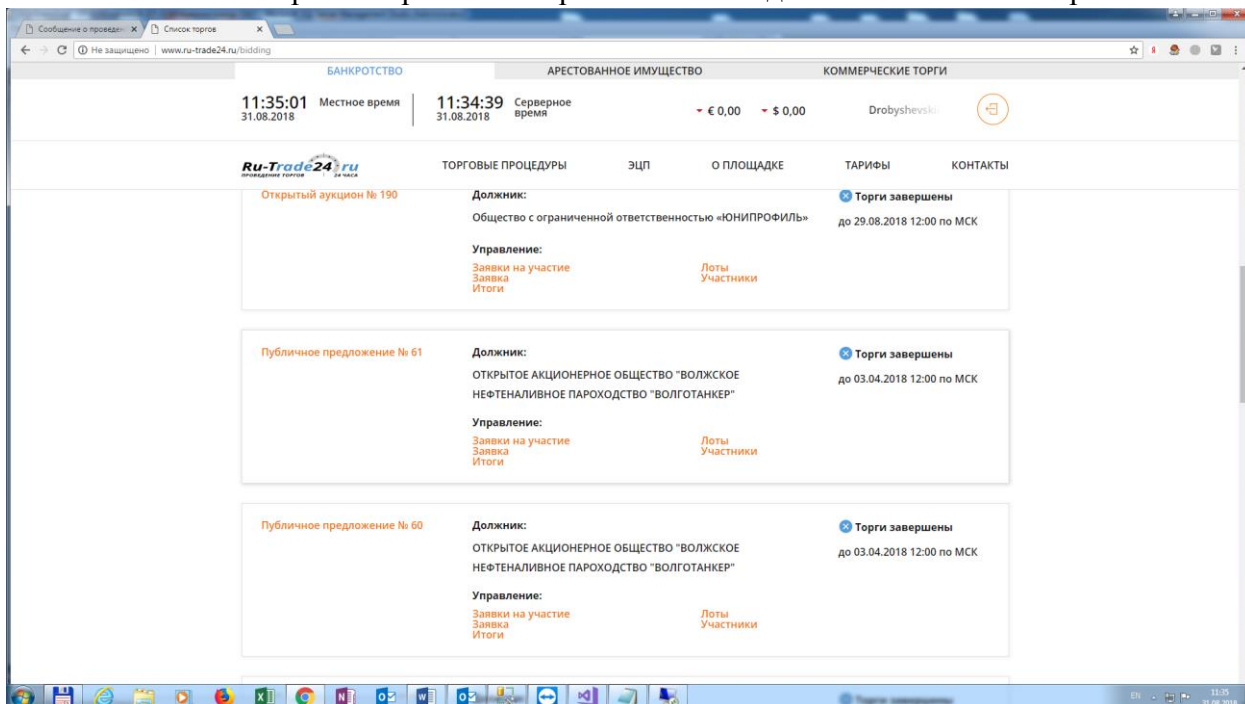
Сообщение о проведен ×
Список торгов ×
Не защищено | www.ru-trade24.ru/bidding

БАНКРОТСТВО
АРЕСТОВАННОЕ ИМУЩЕСТВО
КОММЕРЧЕСКИЕ ТОРГИ

11:35:01 31.08.2018 Местное время
11:34:39 31.08.2018 Серверное время
€ 0,00 $ 0,00
Drobyshevsk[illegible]

Ru-Trade24.ru ПРОВЕДЕНИЕ ТОРГОВ 24 ЧАСА
ТОРГОВЫЕ ПРОЦЕДУРЫ
ЭЦП
О ПЛОЩАДКЕ
ТАРИФЫ
КОНТАКТЫ

Открытый аукцион № 190
Должник:
Общество с ограниченной ответственностью «ЮНИПРОФИЛЬ»
Управление:
Заявки на участие
Заявка
Итоги
Лоты
Участники
Торги завершены
до 29.08.2018 12:00 по МСК

Публичное предложение № 61
Должник:
ОТКРЫТОЕ АКЦИОНЕРНОЕ ОБЩЕСТВО "ВОЛЖСКОЕ НЕФТЕНАЛИВНОЕ ПАРОХОДСТВО "ВОЛГОТАНКЕР"
Управление:
Заявки на участие
Заявка
Итоги
Лоты
Участники
Торги завершены
до 03.04.2018 12:00 по МСК

Публичное предложение № 60
Должник:
ОТКРЫТОЕ АКЦИОНЕРНОЕ ОБЩЕСТВО "ВОЛЖСКОЕ НЕФТЕНАЛИВНОЕ ПАРОХОДСТВО "ВОЛГОТАНКЕР"
Управление:
Заявки на участие
Заявка
Итоги
Лоты
Участники
Торги завершены
до 03.04.2018 12:00 по МСК

EN 11:35 31.08.2018